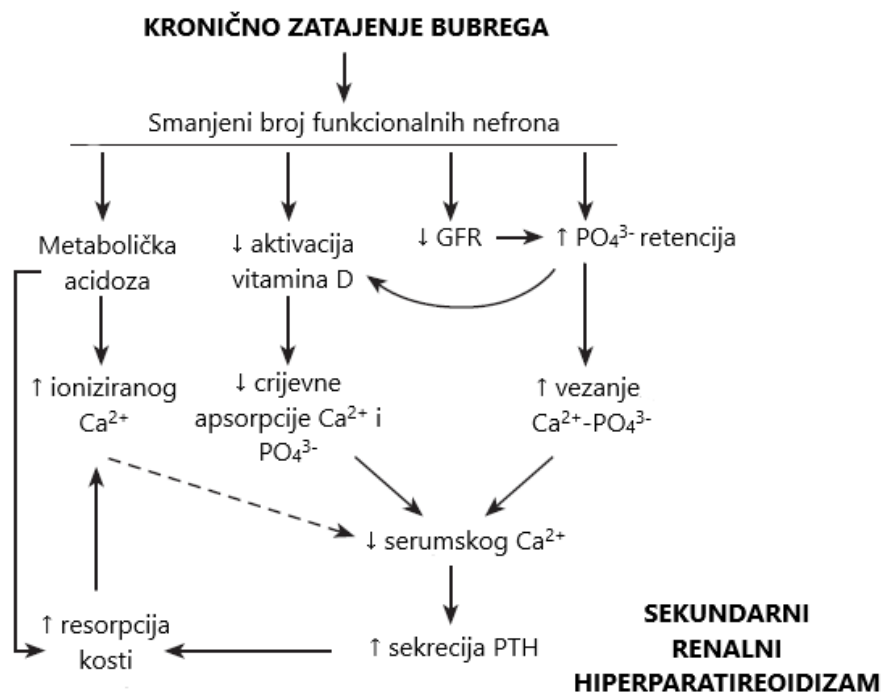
KRONIČNO ZATAJENJE BUBREGA

Smanjeni broj funkcionalnih nefrona

Metabolička acidoza

↓ aktivacija vitamina D

↓ GFR

↑ $PO_4^{3-}$ retencija

↑ ioniziranog $Ca^{2+}$

↓ crijevne apsorpcije $Ca^{2+}$ i $PO_4^{3-}$

↑ vezanje $Ca^{2+}$-$PO_4^{3-}$

↓ serumskog $Ca^{2+}$

↑ resorpcija kosti

↑ sekrecija PTH

SEKUNDARNI RENALNI HIPERPARATIREOIDIZAM